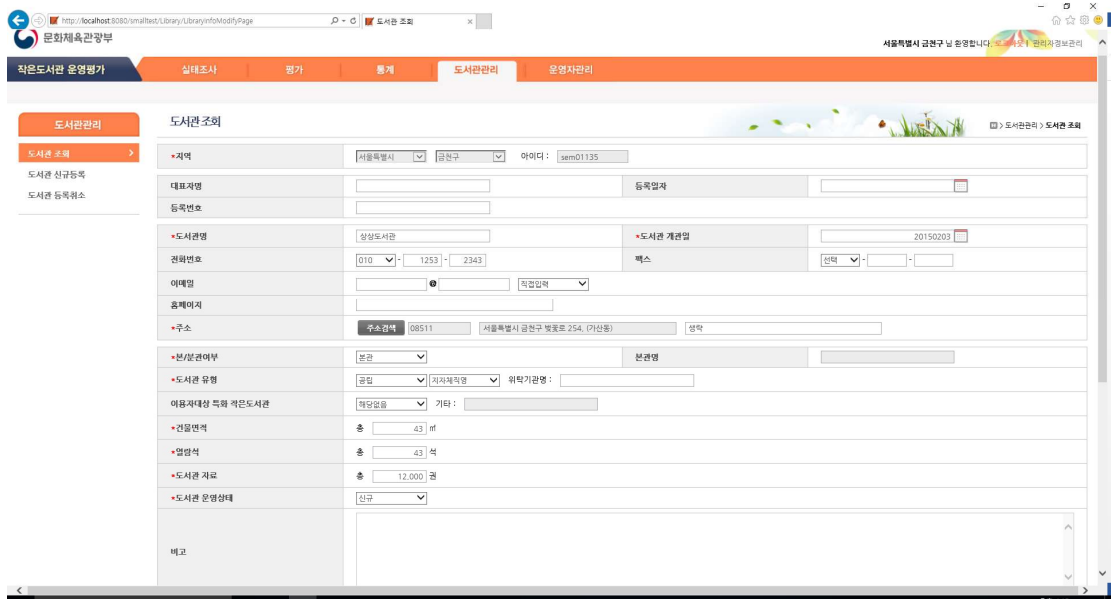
http://localhost:8080/smalltest/Library/LibraryInfoModifyPage

도서관 조회

문화체육관광부

서울특별시 금천구 님 환영합니다. 로그아웃 | 관리자정보관리

작은도서관 운영평가

실태조사 평가 통계 도서관관리 운영자관리

도서관관리

도서관 조회

도서관 신규등록

도서관 등록취소

도서관조회

도서관관리 > 도서관 조회

| | | | |
|---|---|---|---|
| *지역 | 서울특별시 금천구 아이디 : sem01135 | | |
| 대표자명 | | 등록일자 | |
| 등록번호 | | | |
| *도서관명 | 상상도서관 | *도서관 개관일 | 20150203 |
| 전화번호 | 010 - 1253 - 2343 | 팩스 | 선택 - - |
| 이메일 | @ 직접입력 | | |
| 홈페이지 | | | |
| *주소 | 주소검색 08511 서울특별시 금천구 벚꽃로 254, (가산동) 성탁 | | |
| *본/분관여부 | 본관 | 본관명 | |
| *도서관 유형 | 공립 지자체직영 위탁기관명 : | | |
| 이용자대상 특화 작은도서관 | 해당없음 기타 : | | |
| *건물면적 | 총 43 ㎡ | | |
| *열람석 | 총 43 석 | | |
| *도서관 자료 | 총 12,000 권 | | |
| *도서관 운영상태 | 신규 | | |
| 비고 | | | |